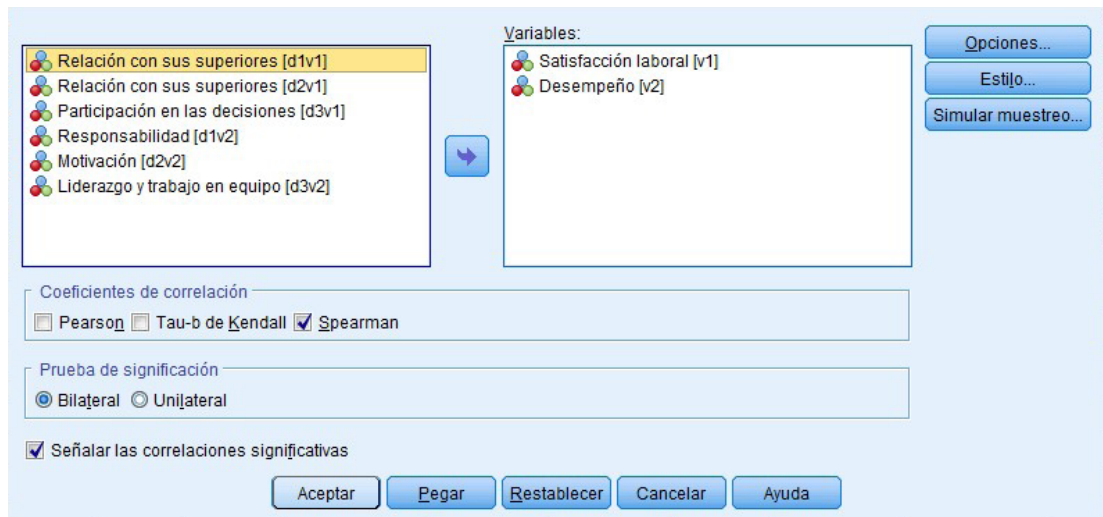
Relación con sus superiores [d1v1]
Relación con sus superiores [d2v1]
Participación en las decisiones [d3v1]
Responsabilidad [d1v2]
Motivación [d2v2]
Liderazgo y trabajo en equipo [d3v2]

Variables:
Satisfacción laboral [v1]
Desempeño [v2]

Opciones...
Estilo...
Simular muestreo...

Coeficientes de correlación
Pearson Tau-b de Kendall Spearman

Prueba de significación
Bilateral Unilateral

Señalar las correlaciones significativas

Aceptar Pegar Restablecer Cancelar Ayuda